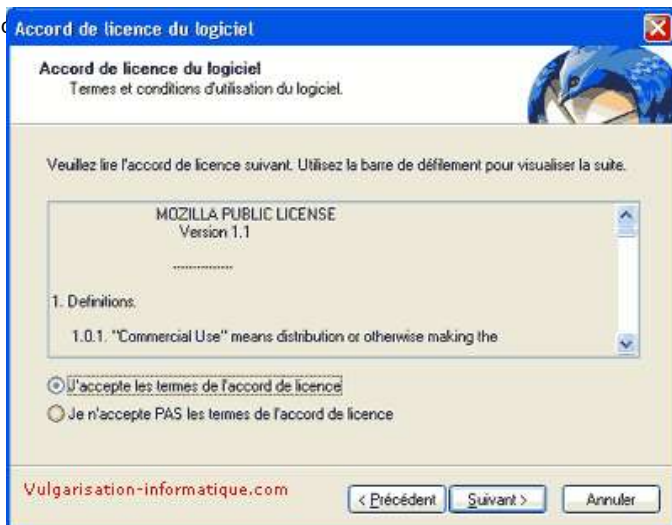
Accord de licence du logiciel

Accord de licence du logiciel
Termes et conditions d'utilisation du logiciel.

Veuillez lire l'accord de licence suivant. Utilisez la barre de défilement pour visualiser la suite.

MOZILLA PUBLIC LICENSE
Version 1.1

---------------

1. Definitions.

1.0.1. "Commercial Use" means distribution or otherwise making the

J'accepte les termes de l'accord de licence

Je n'accepte PAS les termes de l'accord de licence

Vulgarisation-informatique.com

< Précédent

Suivant >

Annuler